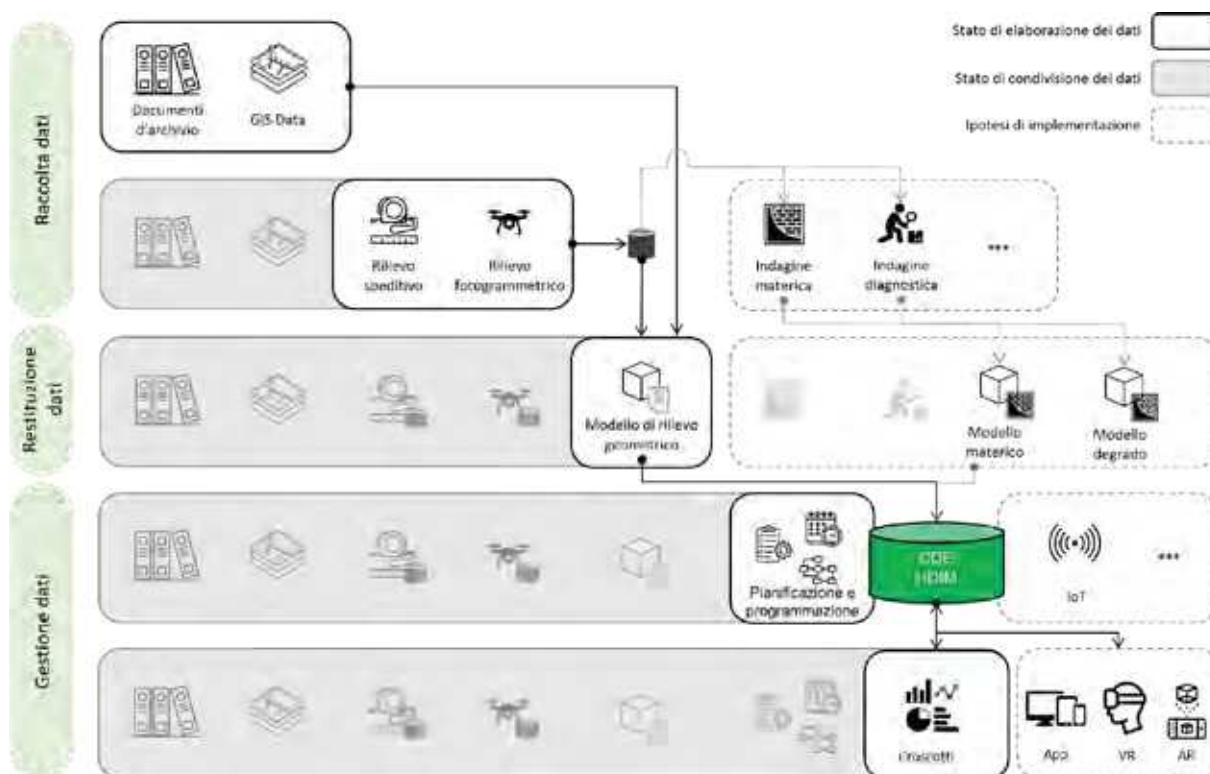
Stato di elaborazione dei dati

Stato di condivisione dei dati

Ipotesi di implementazione

Raccolta dati

Documenti d'archivio

GIS Data

Rilievo speditivo

Rilievo fotogrammetrico

Indagine materica

Indagine diagnostica

...

Restituzione dati

Modello di rilievo geometrico

Modello materico

Modello degrado

Gestione dati

Pianificazione e programmazione

CDE HDIM

IoT

...

Cruscotti

App

VR

AR